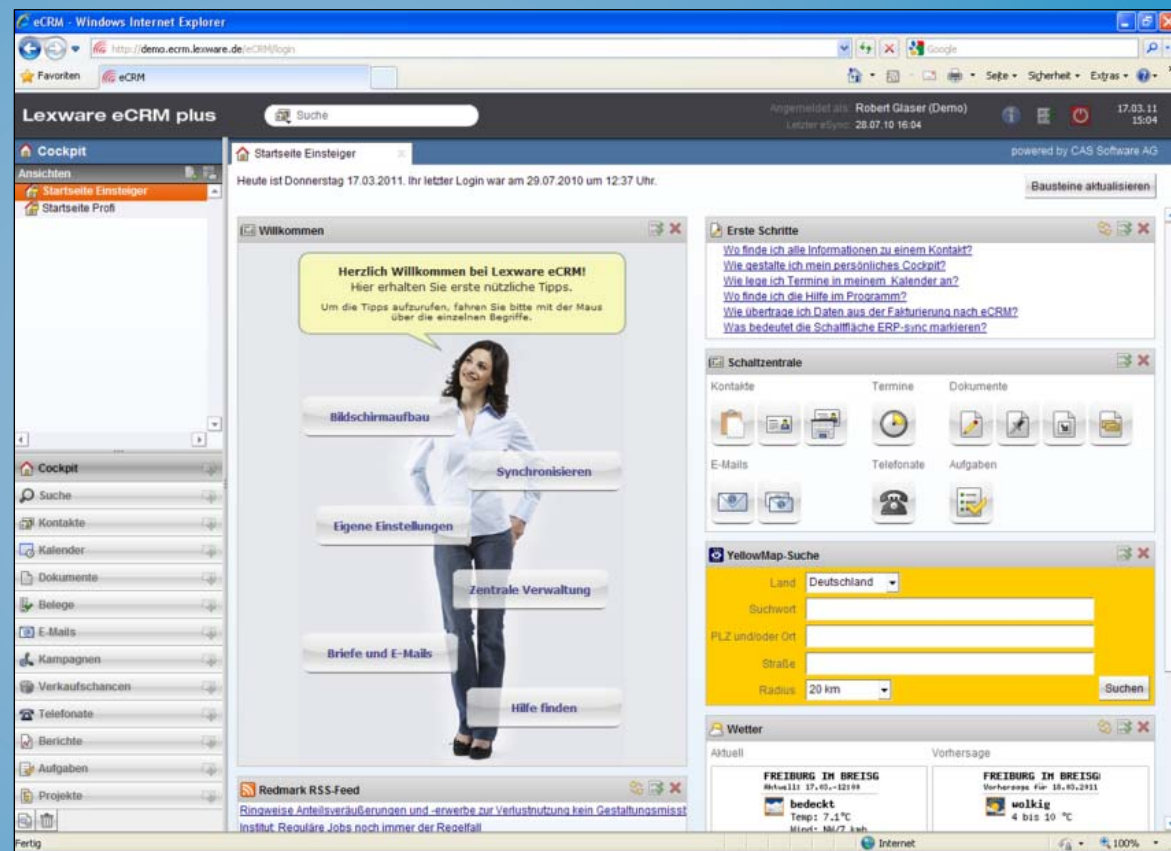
eCRM - Windows Internet Explorer

http://demo.ecrm.lexware.de/eCRM/login

Google

Favoriten

eCRM

Seite ▾ Sicherheit ▾ Extras ▾

Lexware eCRM plus

Suche

Angemeldet als: Robert Glaser (Demo)
Letzter eSync: 28.07.10 16:04

17.03.11
15:04

Cockpit

Ansichten

Startseite Einsteiger

Startseite Profi

Startseite Einsteiger

powered by CAS Software AG

Heute ist Donnerstag 17.03.2011. Ihr letzter Login war am 29.07.2010 um 12:37 Uhr.

Bausteine aktualisieren

Willkommen

Herzlich Willkommen bei Lexware eCRM!
Hier erhalten Sie erste nützliche Tipps.
Um die Tipps aufzurufen, fahren Sie bitte mit der Maus über die einzelnen Begriffe.

Bildschirmaufbau

Synchronisieren

Eigene Einstellungen

Zentrale Verwaltung

Briefe und E-Mails

Hilfe finden

Redmark RSS-Feed

Ringweise Anteilsveräußerungen und -erwerbe zur Verlustnutzung kein Gestaltungsmisst

Institut: Reguläre Jobs noch immer der Regelfall

Erste Schritte

Wo finde ich alle Informationen zu einem Kontakt?
Wie gestalte ich mein persönliches Cockpit?
Wie lege ich Termine in meinem Kalender an?
Wo finde ich die Hilfe im Programm?
Wie übertrage ich Daten aus der Fakturierung nach eCRM?
Was bedeutet die Schaltfläche ERP-sync markieren?

Schaltzentrale

Kontakte

Termine

Dokumente

E-Mails

Telefonate

Aufgaben

YellowMap-Suche

Land

Deutschland

Suchwort

PLZ und/oder Ort

Straße

Radius

20 km

Suchen

Wetter

Aktuell

Vorhersage

FREIBURG IM BREISG
Aktuell: 17.03.-12:00
bedeckt
Temp: 7.1°C
Wind: NW/7 kmh

FREIBURG IM BREISG
Vorhersage für 18.03.2011
wolkig
4 bis 10 °C

Cockpit

Suche

Kontakte

Kalender

Dokumente

Belege

E-Mails

Kampagnen

Verkaufschancen

Telefonate

Berichte

Aufgaben

Projekte

Fertig

Internet

100%